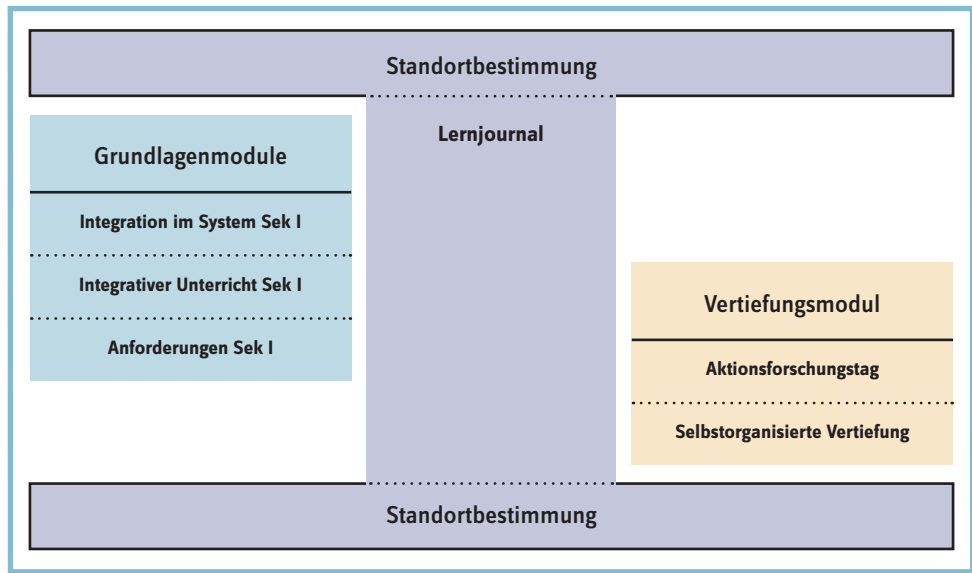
Standortbestimmung

Lernjournal

Grundlagenmodule

Integration im System Sek I

Integrativer Unterricht Sek I

Anforderungen Sek I

Vertiefungsmodul

Aktionsforschungstag

Selbstorganisierte Vertiefung

Standortbestimmung